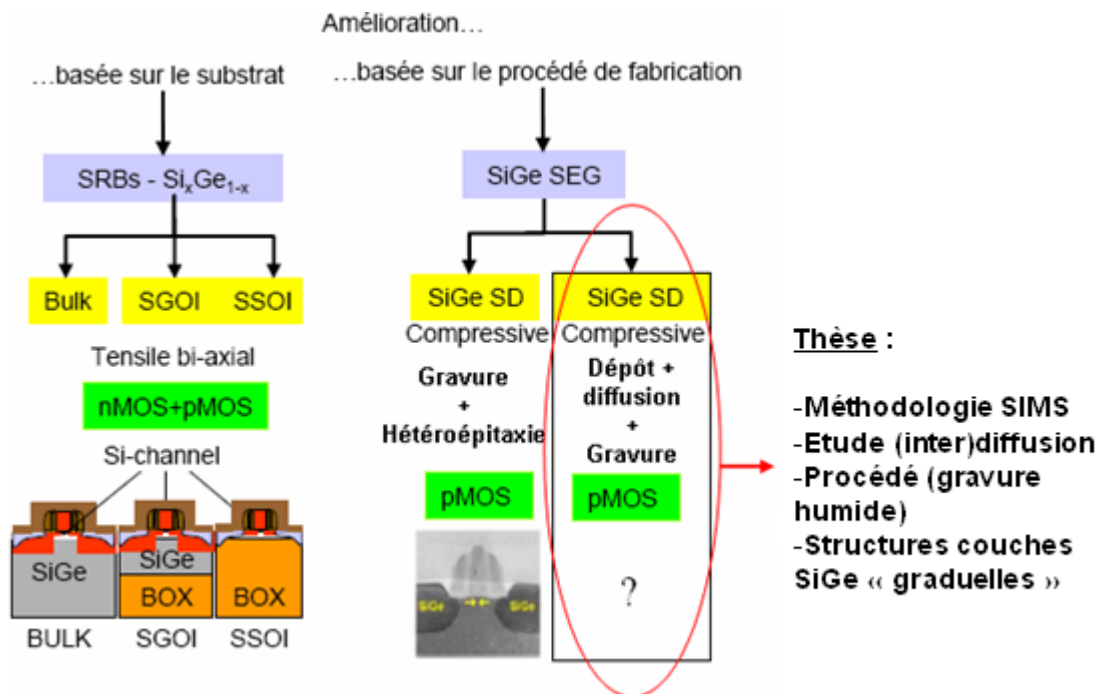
Amélioration…

…basée sur le substrat

…basée sur le procédé de fabrication

SRBs - $Si_xGe_{1-x}$

SiGe SEG

Bulk

SGOI

SSOI

Tensile bi-axial

nMOS+pMOS

Si-channel

SiGe

SiGe

BOX

BOX

BULK

SGOI

SSOI

SiGe SD

Compressive

Gravure + Hétéroépitaxie

pMOS

SiGe

SiGe

SiGe SD

Compressive

Dépôt + diffusion + Gravure

pMOS

?

Thèse :

-Méthodologie SIMS
-Etude (inter)diffusion
-Procédé (gravure humide)
-Structures couches SiGe « graduelles »